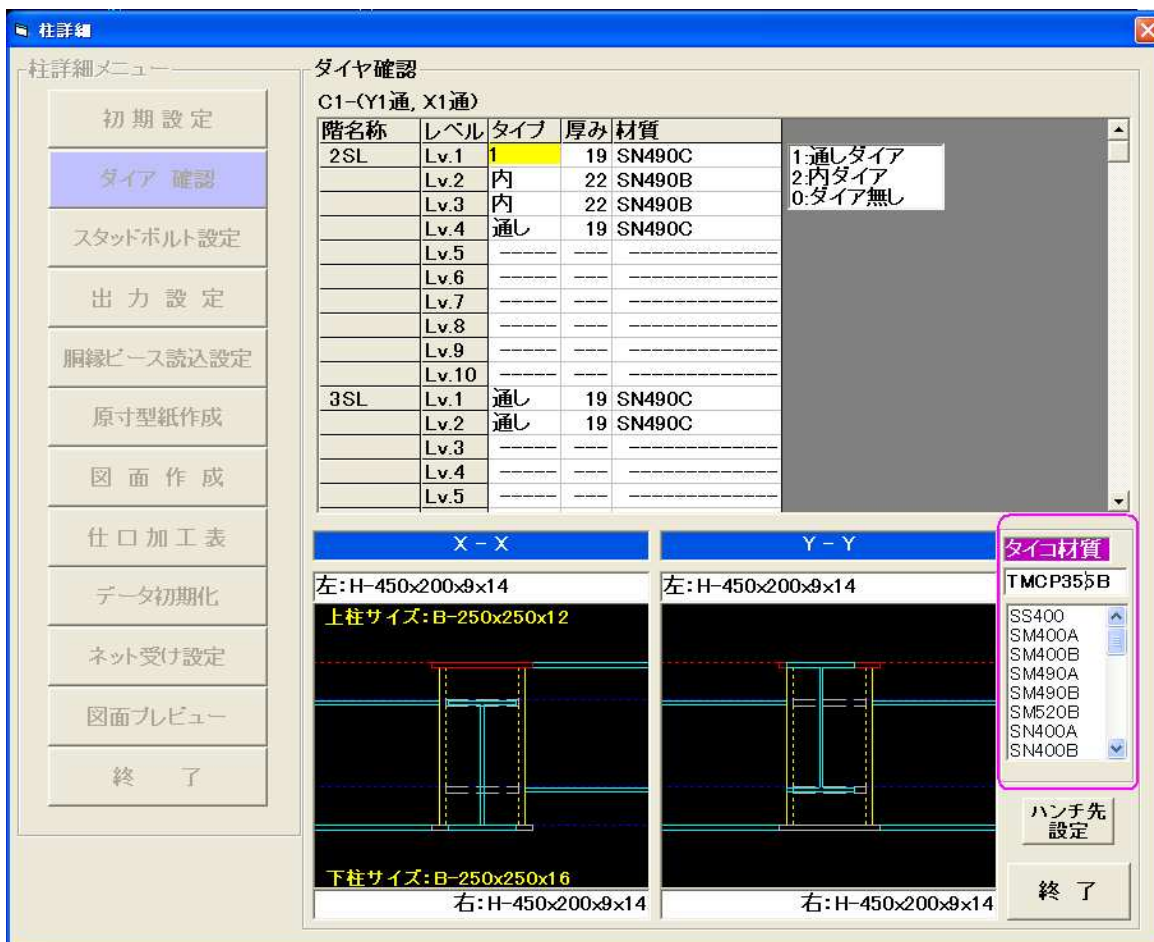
柱詳細

柱詳細メニュー

初期設定

ダイア 確認

スタッドボルト設定

出力設定

胴縁ピース読込設定

原寸型紙作成

図面作成

仕口加工表

データ初期化

ネット受け設定

図面プレビュー

終了

ダイヤ確認

C1-(Y1通, X1通)

| 階名称 | レベル | タイプ | 厚み | 材質 |
|---|---|---|---|---|
| 2SL | Lv.1 | 1 | 19 | SN490C |
| | Lv.2 | 内 | 22 | SN490B |
| | Lv.3 | 内 | 22 | SN490B |
| | Lv.4 | 通し | 19 | SN490C |
| | Lv.5 | ----- | --- | ------------ |
| | Lv.6 | ----- | --- | ------------ |
| | Lv.7 | ----- | --- | ------------ |
| | Lv.8 | ----- | --- | ------------ |
| | Lv.9 | ----- | --- | ------------ |
| | Lv.10 | ----- | --- | ------------ |
| 3SL | Lv.1 | 通し | 19 | SN490C |
| | Lv.2 | 通し | 19 | SN490C |
| | Lv.3 | ----- | --- | ------------ |
| | Lv.4 | ----- | --- | ------------ |
| | Lv.5 | ----- | --- | ------------ |

1:通しダイア
2:内ダイア
0:ダイア無し

X - X

左:H-450x200x9x14

上柱サイズ:B-250x250x12

下柱サイズ:B-250x250x16

右:H-450x200x9x14

Y - Y

左:H-450x200x9x14

右:H-450x200x9x14

タイコ材質

TMCP355B

SS400
SM400A
SM400B
SM490A
SM490B
SM520B
SN400A
SN400B

ハンチ先設定

終了